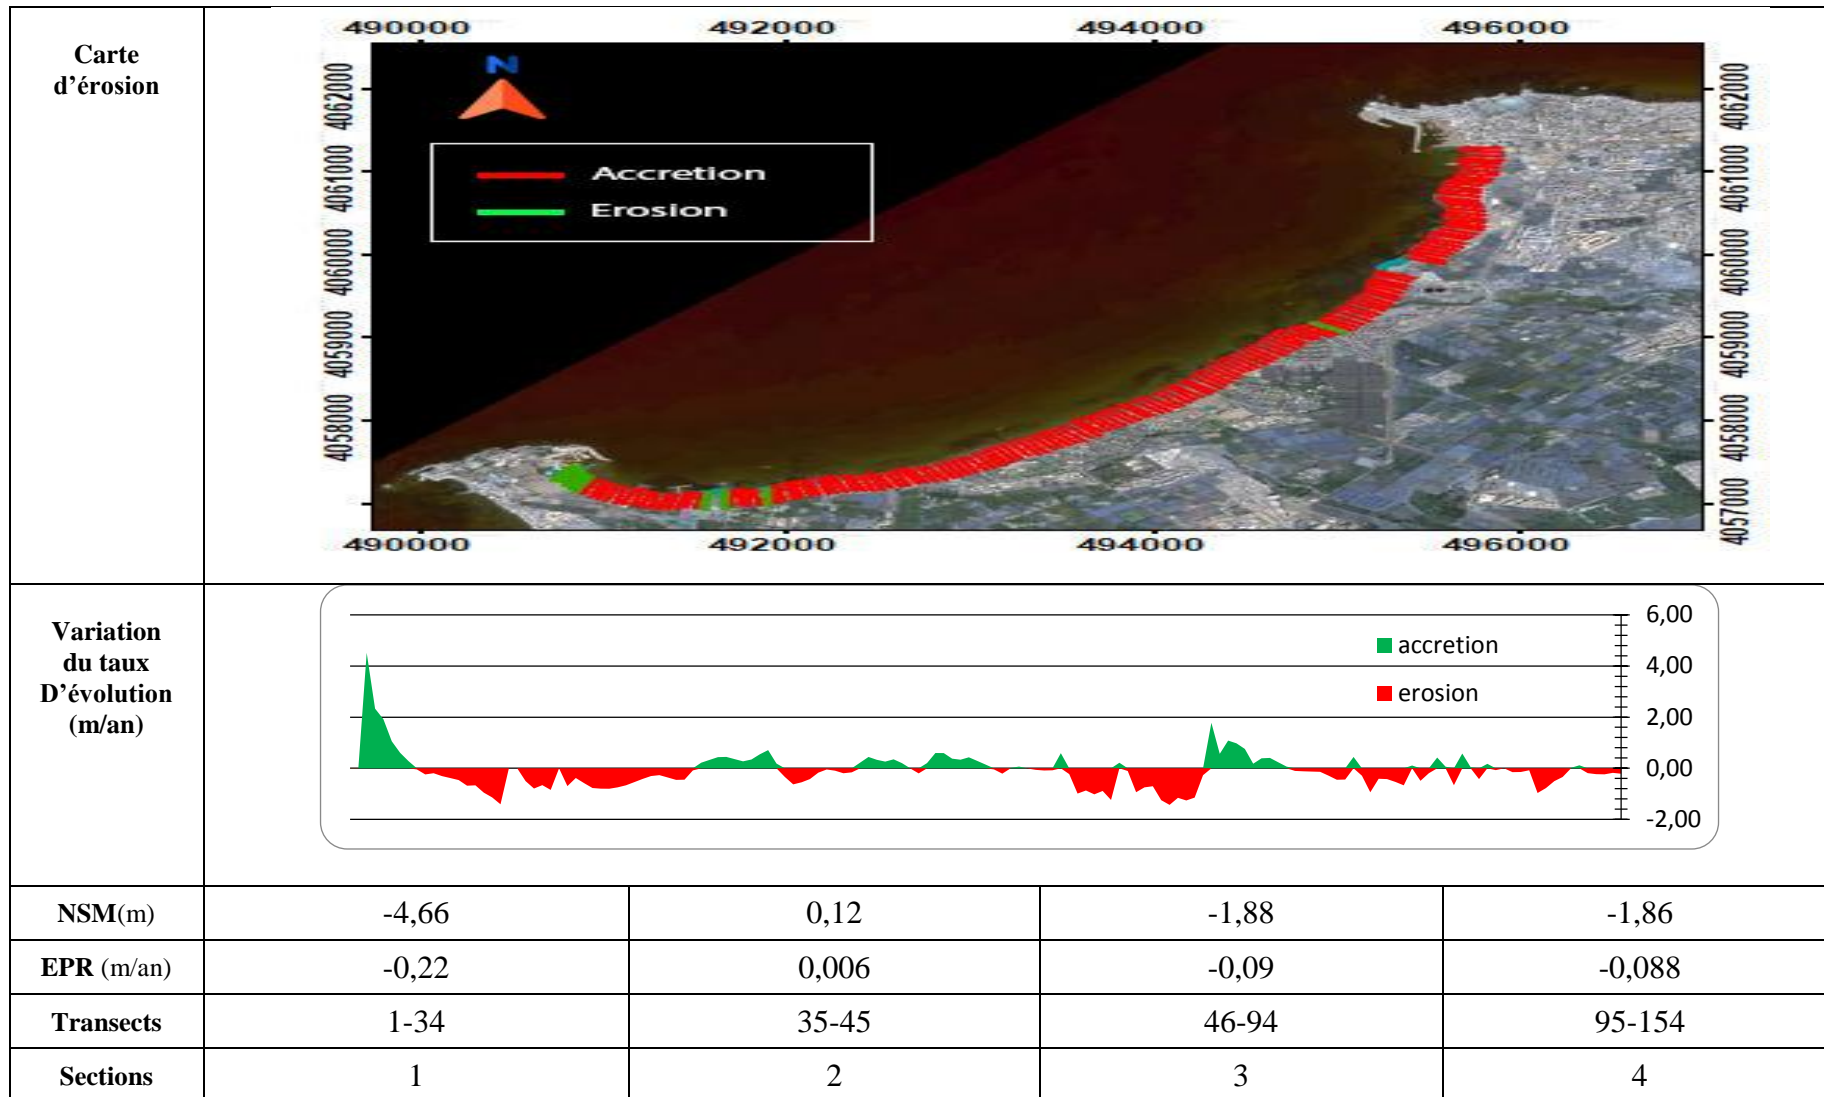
| Carte d'érosion | 490000 492000 494000 496000<br>N<br>Accretion<br>Erosion<br>462000 461000 460000 459000 458000 457000<br>490000 492000 494000 496000 | | | |
|---|---|---|---|---|
| Variation du taux D'évolution (m/an) | accretion<br>erosion<br>6,00<br>4,00<br>2,00<br>0,00<br>-2,00 | | | |
| **NSM**(m) | -4,66 | 0,12 | -1,88 | -1,86 |
| **EPR** (m/an) | -0,22 | 0,006 | -0,09 | -0,088 |
| **Transects** | 1-34 | 35-45 | 46-94 | 95-154 |
| **Sections** | 1 | 2 | 3 | 4 |